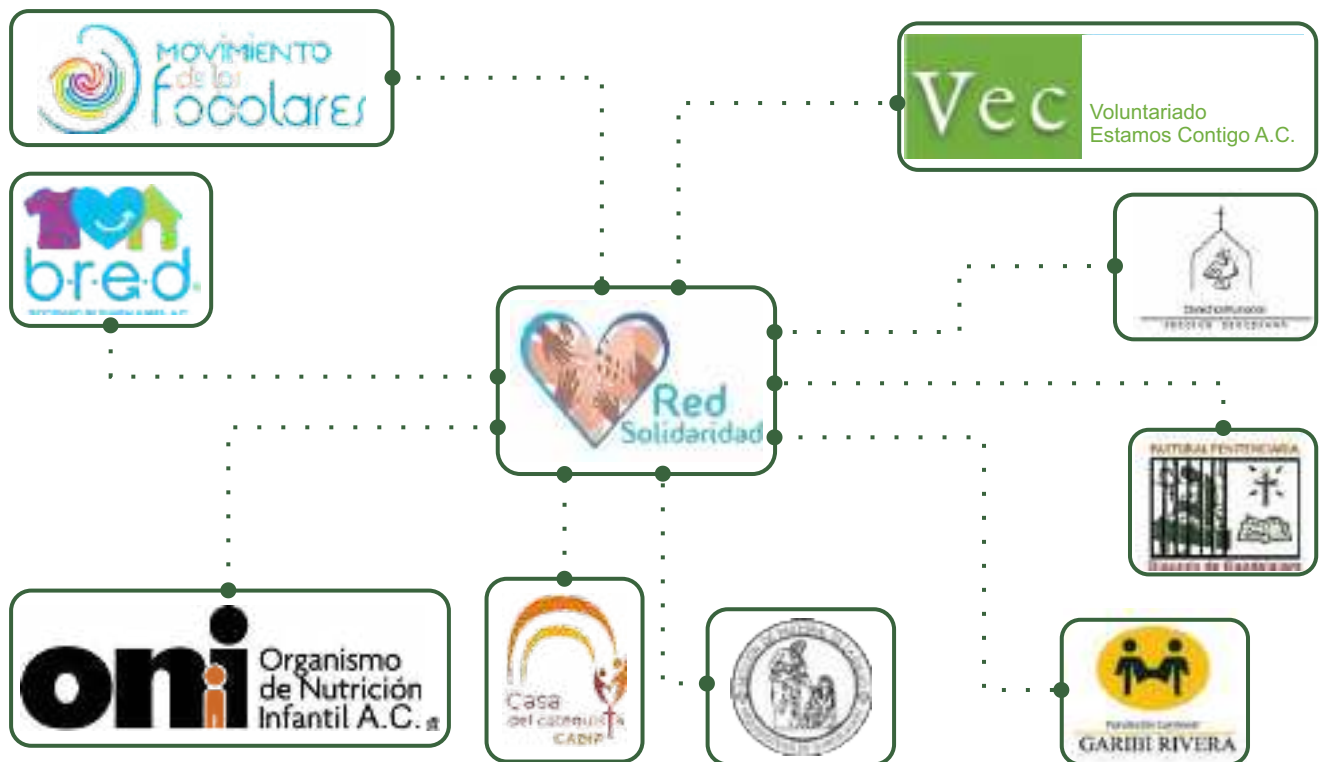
MOVIMIENTO de los focolares

Vec
Voluntariado
Estamos Contigo A.C.

b·r·e·d
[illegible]

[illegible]

Red
Solidaridad

PASTORAL PENITENCIARIA
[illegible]

oni Organismo de Nutrición Infantil A.C.

Casa del catequista
CADIP

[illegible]

Fundación Cardenal
GARIBI RIVERA